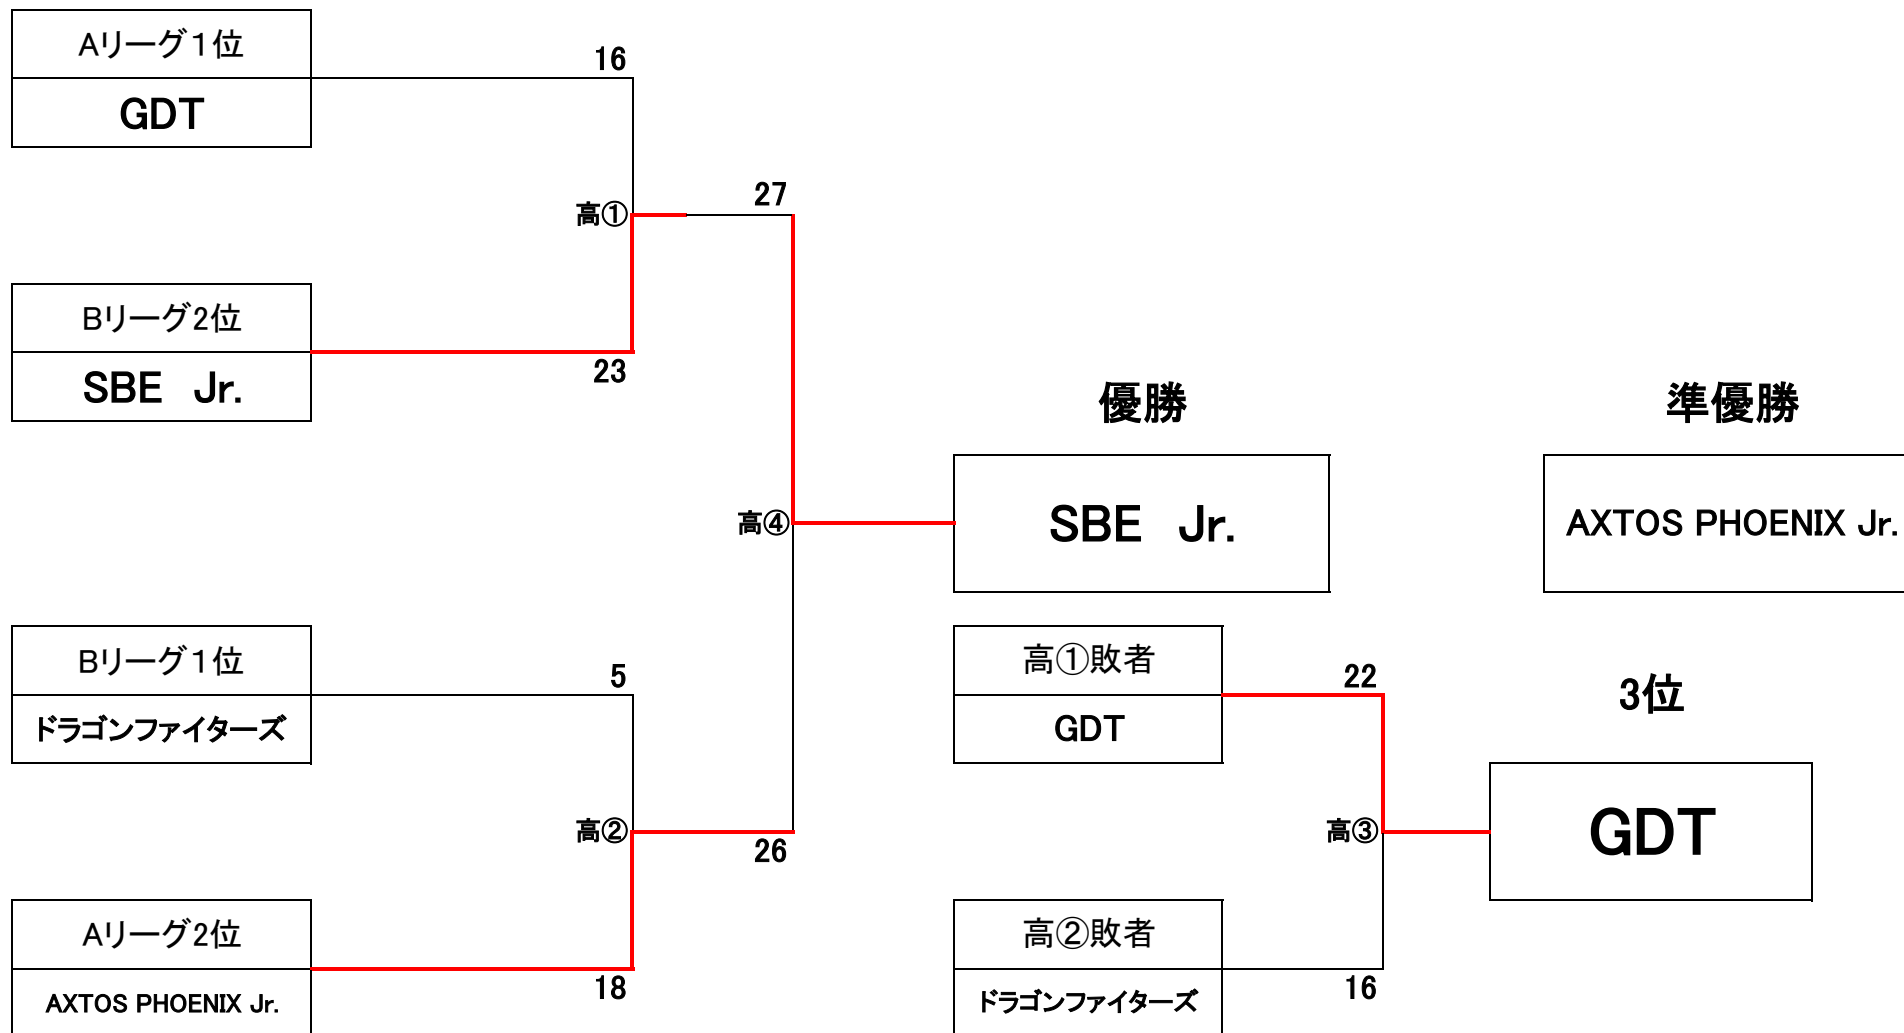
Aリーグ1位
GDT

16

高①

27

Bリーグ2位
SBE Jr.

23

優勝

準優勝

高④

SBE Jr.

AXTOS PHOENIX Jr.

Bリーグ1位
ドラゴンファイターズ

5

高①敗者
GDT

22

3位

高②

高③

GDT

26

Aリーグ2位
AXTOS PHOENIX Jr.

18

高②敗者
ドラゴンファイターズ

16